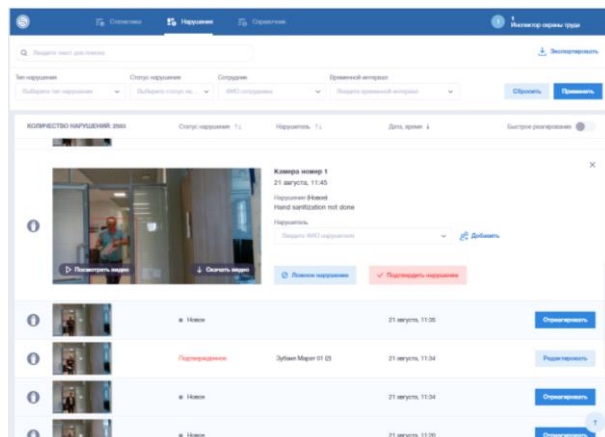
Статистика Нарушения Справочник

Инспектор охраны труда

Введите текст для поиска

Экспортировать

Тип нарушения
Выберите тип нарушения

Статус нарушения
Выберите статус на...

Сотрудник
ФИО сотрудника

Временной интервал
Выберите временной интервал

Сбросить Применить

КОЛИЧЕСТВО НАРУШЕНИЙ: 2583

Статус нарушения

Нарушитель

Дата, время

Быстрое реагирование

Камера номер 1
21 августа, 11:45

Нарушение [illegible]
Hand sanitization not done

Нарушитель
Введите ФИО нарушителя

Добавить

Посмотреть видео

Скачать видео

Ложное нарушение

Подтвердить нарушение

Новое 21 августа, 11:35 Отреагировать

Подтверждено Зубанн Марат 01 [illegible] 21 августа, 11:34 Редактировать

Новое 21 августа, 11:34 Отреагировать

Новое 21 августа, 11:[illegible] Отреагировать